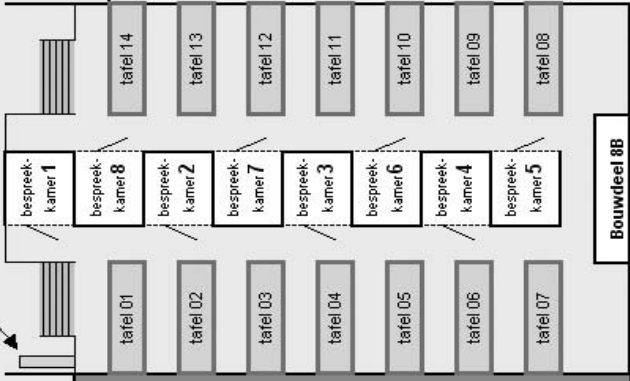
tafel 14
tafel 13
tafel 12
tafel 11
tafel 10
tafel 09
tafel 08

bespreekkamer 1
bespreekkamer 8
bespreekkamer 2
bespreekkamer 7
bespreekkamer 3
bespreekkamer 6
bespreekkamer 4
bespreekkamer 5

Bouwdeel 8B

tafel 01
tafel 02
tafel 03
tafel 04
tafel 05
tafel 06
tafel 07